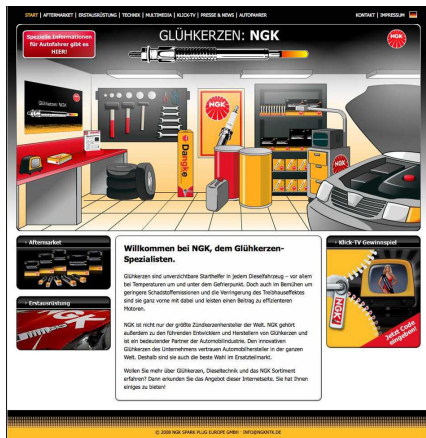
START | AFTERMARKET | ERSTAUSRÜSTUNG | TECHNIK | MULTIMEDIA | KLICK-TV | PRESSE & NEWS | AUTOFAHRER

KONTAKT | IMPRESSUM

Spezielle Informationen für Autofahrer gibt es HIER!

GLÜHKERZEN: NGK

NGK

Glühkerzen NGK

NGK

Dangke

Aftermarket

Erstausrüstung

Willkommen bei NGK, dem Glühkerzen-Spezialisten.

Glühkerzen sind unverzichtbare Starthelfer in jedem Dieselfahrzeug – vor allem bei Temperaturen um und unter dem Gefrierpunkt. Doch auch im Bemühen um geringere Schadstoffemissionen und die Verringerung des Treibhauseffektes sind sie ganz vorne mit dabei und leisten einen Beitrag zu effizienteren Motoren.

NGK ist nicht nur der größte Zündkerzenhersteller der Welt. NGK gehört außerdem zu den führenden Entwicklern und Herstellern von Glühkerzen und ist ein bedeutender Partner der Automobilindustrie. Den innovativen Glühkerzen des Unternehmens vertrauen Automobilhersteller in der ganzen Welt. Deshalb sind sie auch die beste Wahl im Ersatzteilmarkt.

Wollen Sie mehr über Glühkerzen, Dieseltechnik und das NGK Sortiment erfahren? Dann erkunden Sie das Angebot dieser Internetseite. Sie hat Ihnen einiges zu bieten!

Klick-TV Gewinnspiel

NGK

Jetzt Code eingeben!

© 2008 NGK SPARK PLUG EUROPE GMBH · INFO@NGKNTK.DE